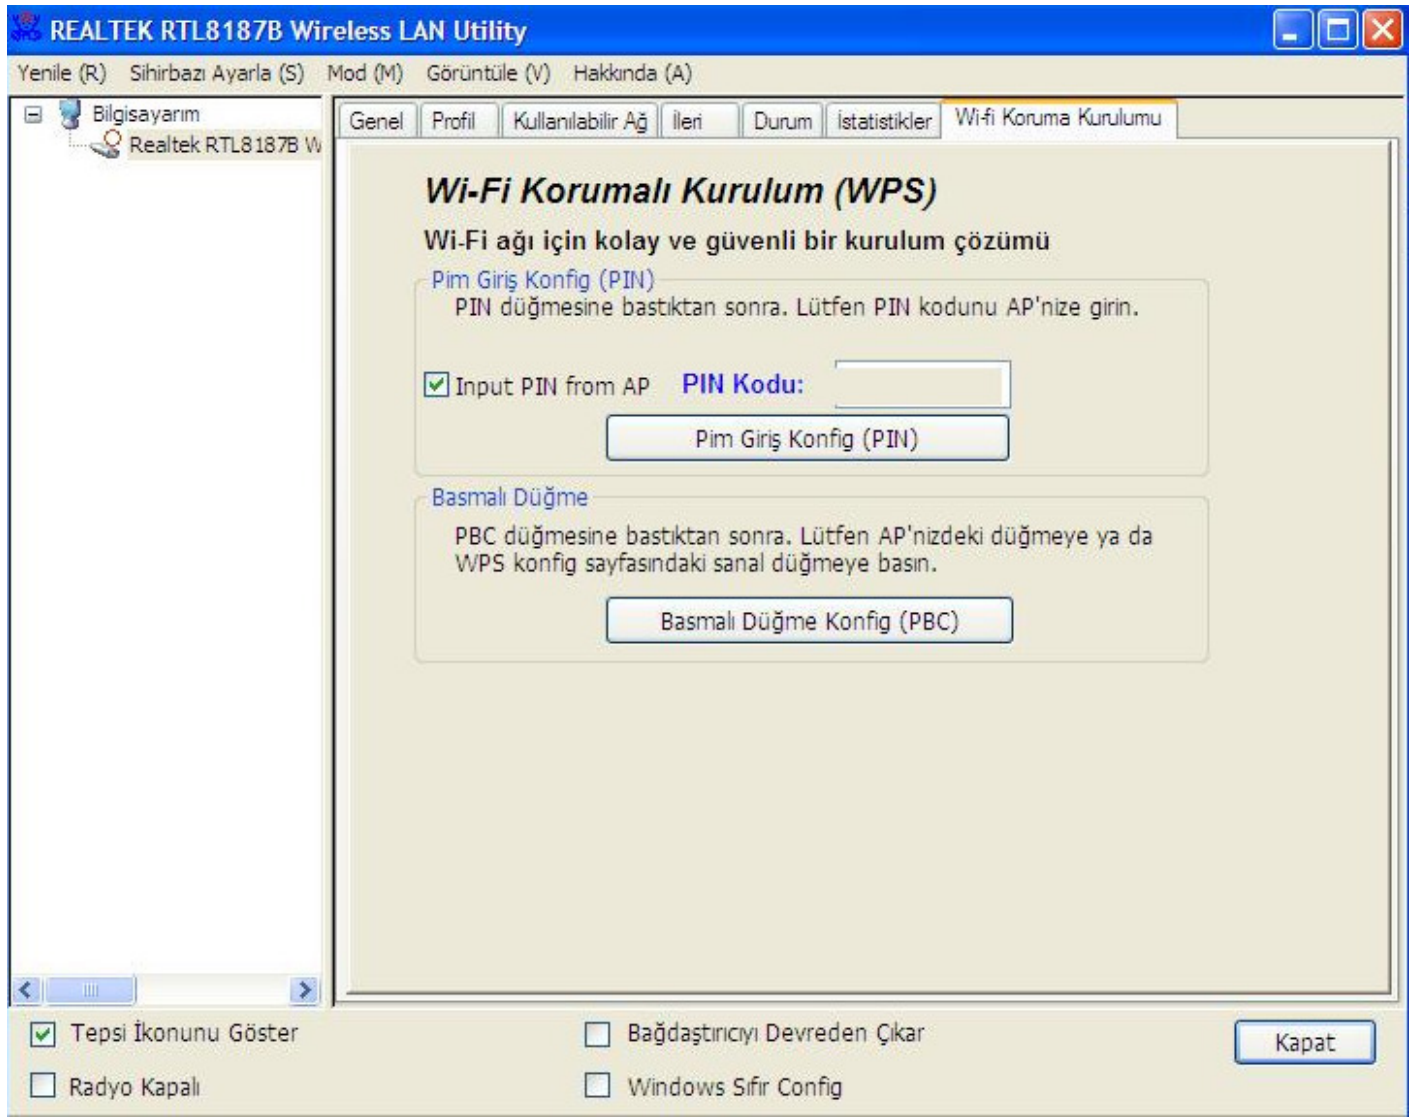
REALTEK RTL8187B Wireless LAN Utility

Yenile (R) Sihirbazı Ayarla (S) Mod (M) Görüntüle (V) Hakkında (A)

Bilgisayarım
Realtek RTL8187B W

Genel | Profil | Kullanılabilir Ağ | İleri | Durum | İstatistikler | Wi-fi Koruma Kurulumu

Wi-Fi Korumalı Kurulum (WPS)

Wi-Fi ağı için kolay ve güvenli bir kurulum çözümü

Pim Giriş Konfig (PIN)

PIN düğmesine bastıktan sonra. Lütfen PIN kodunu AP'nize girin.

Input PIN from AP PIN Kodu:

Pim Giriş Konfig (PIN)

Basmalı Düğme

PBC düğmesine bastıktan sonra. Lütfen AP'nizdeki düğmeye ya da WPS konfig sayfasındaki sanal düğmeye basın.

Basmalı Düğme Konfig (PBC)

Tepsi İkonunu Göster
Radyo Kapalı
Bağdaştırıcıyı Devreden Çıkar
Windows Sıfır Config
Kapat